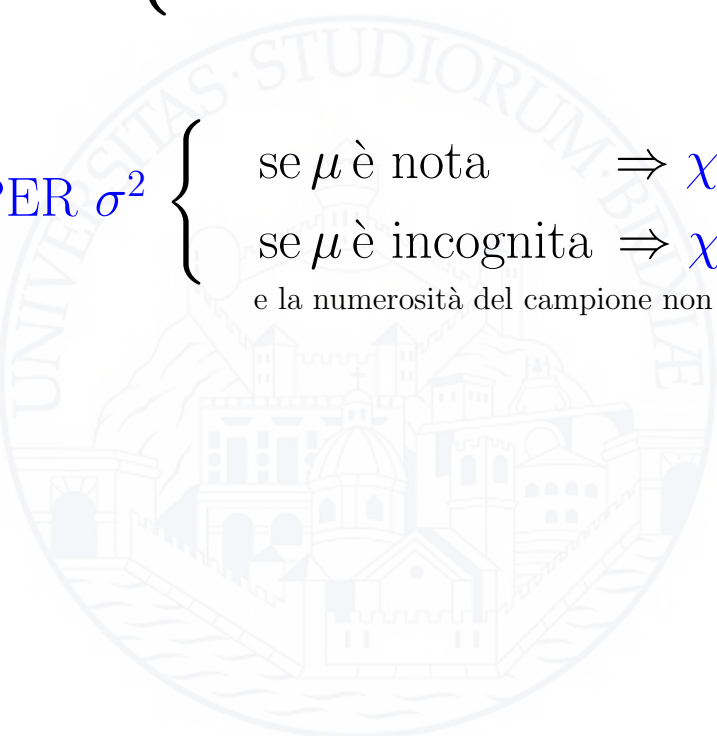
PER $\sigma^2$ $\begin{cases} \text{se } \mu \text{ è nota} & \Rightarrow \chi \\ \text{se } \mu \text{ è incognita} & \Rightarrow \chi \end{cases}$
e la numerosità del campione non

UNIVERSITAS·STUDIORUM·BRIXIAE